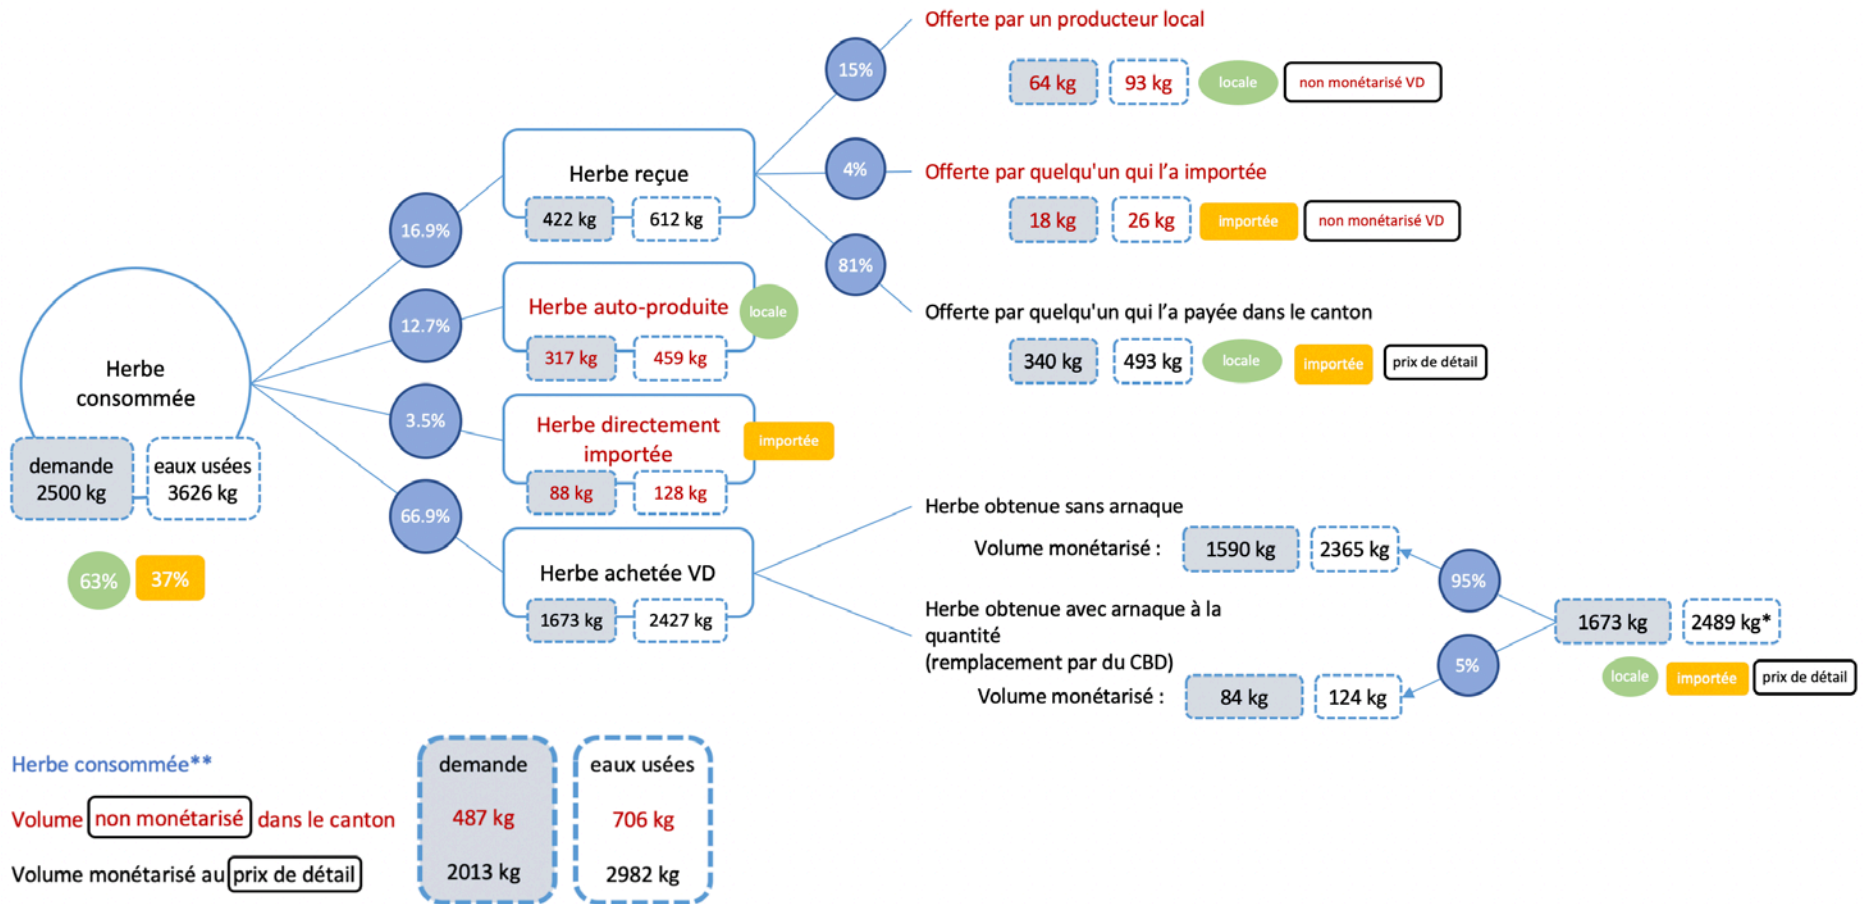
Herbe consommée

demande 2500 kg

eaux usées 3626 kg

63%

37%

16.9%

12.7%

3.5%

66.9%

Herbe reçue

422 kg

612 kg

Herbe auto-produite

locale

317 kg

459 kg

Herbe directement importée

importée

88 kg

128 kg

Herbe achetée VD

1673 kg

2427 kg

15%

4%

81%

Offerte par un producteur local

64 kg

93 kg

locale

non monétarisé VD

Offerte par quelqu'un qui l'a importée

18 kg

26 kg

importée

non monétarisé VD

Offerte par quelqu'un qui l'a payée dans le canton

340 kg

493 kg

locale

importée

prix de détail

Herbe obtenue sans arnaque

Volume monétarisé :

1590 kg

2365 kg

95%

5%

1673 kg

2489 kg*

locale

importée

prix de détail

Herbe obtenue avec arnaque à la quantité (remplacement par du CBD)

Volume monétarisé :

84 kg

124 kg

Herbe consommée**

Volume non monétarisé dans le canton

Volume monétarisé au prix de détail

| demande | eaux usées |
|---|---|
| 487 kg | 706 kg |
| 2013 kg | 2982 kg |